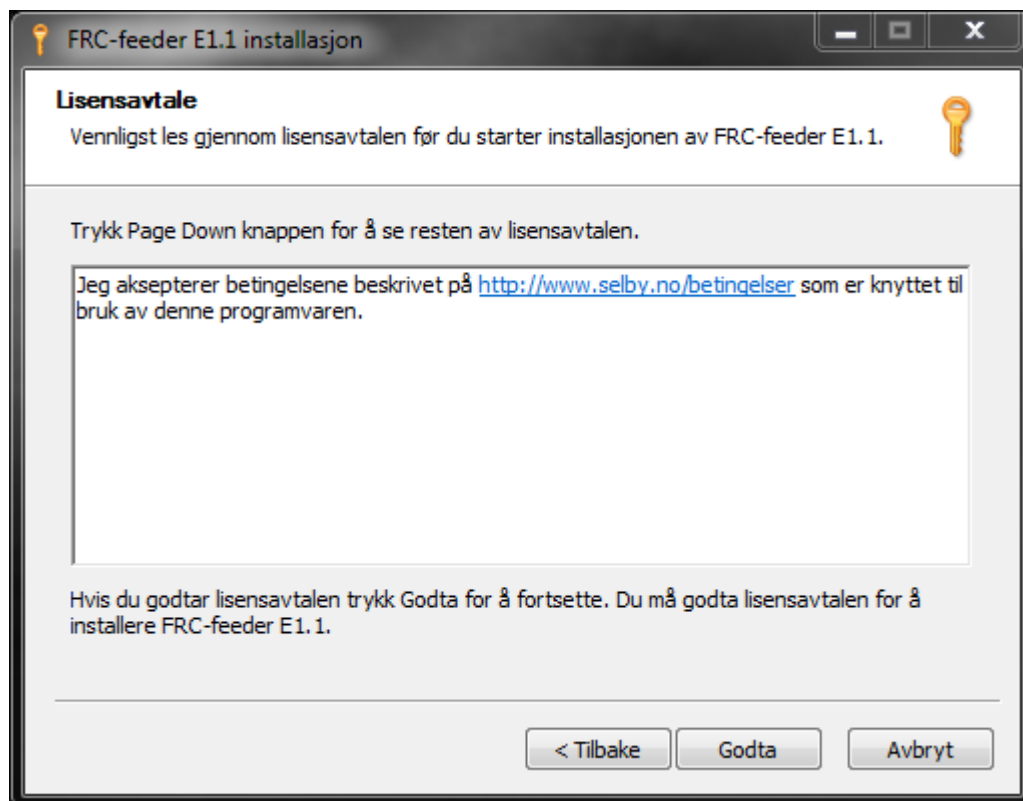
FRC-feeder E1.1 installasjon

Lisensavtale

Vennligst les gjennom lisensavtalen før du starter installasjonen av FRC-feeder E1.1.

Trykk Page Down knappen for å se resten av lisensavtalen.

Jeg aksepterer betingelsene beskrivet på http://www.selby.no/betingelser som er knyttet til bruk av denne programvaren.

Hvis du godtar lisensavtalen trykk Godta for å fortsette. Du må godta lisensavtalen for å installere FRC-feeder E1.1.

< Tilbake

Godta

Avbryt